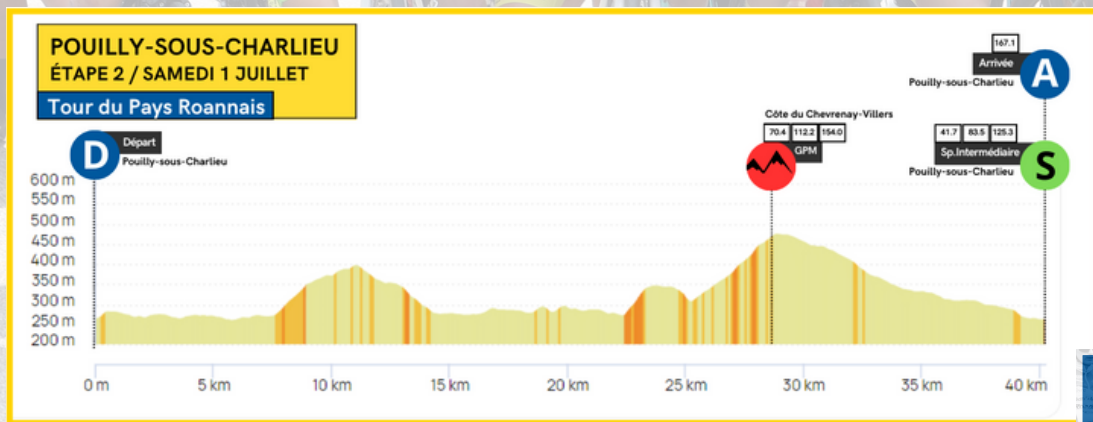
POUILLY-SOUS-CHARLIEU
ÉTAPE 2 / SAMEDI 1 JUILLET
Tour du Pays Roannais

D
Départ
Pouilly-sous-Charlieu

Côte du Chevrenay-Villers
70.4 112.2 154.0
GPM

167.1
Arrivée
Pouilly-sous-Charlieu
A

41.7 83.5 125.3
Sp.Intermédiaire
Pouilly-sous-Charlieu
S

600 m
550 m
500 m
450 m
400 m
350 m
300 m
250 m
200 m

0 m
5 km
10 km
15 km
20 km
25 km
30 km
35 km
40 km